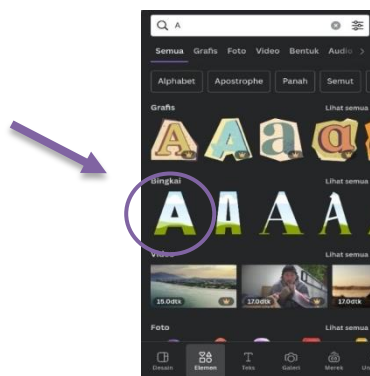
A

Semua Grafis Foto Video Bentuk Audio

Alphabet Apostrophe Panah Semut

Grafis Lihat semua

Bingkai Lihat semua

Video Lihat semua

15.0dtk 17.0dtk 17.0dtk

Foto Lihat semua

Desain Elemen Teks Galeri Merek